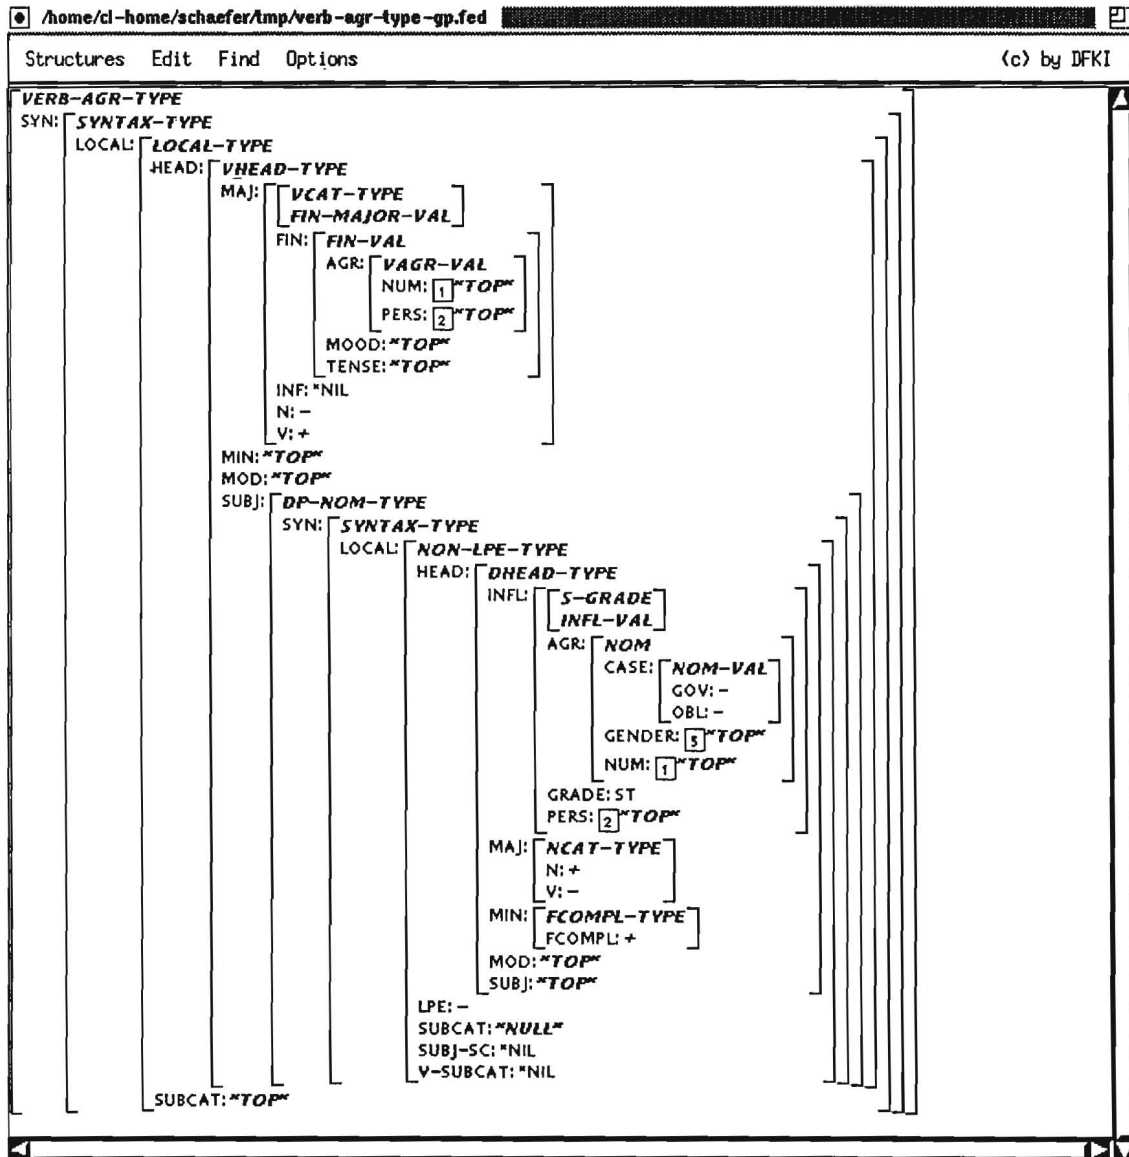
/home/cl-home/schaefer/tmp/verb-agr-type-gp.fed

Structures Edit Find Options (c) by DFKI

VERB-AGR-TYPE
SYN: SYNTAX-TYPE
LOCAL: LOCAL-TYPE
HEAD: VHEAD-TYPE
MAJ: VCAT-TYPE
FIN-MAJOR-VAL
FIN: FIN-VAL
AGR: VAGR-VAL
NUM: 1 *TOP*
PERS: 2 *TOP*
MOOD: *TOP*
TENSE: *TOP*
INF: *NIL
N: –
V: +
MIN: *TOP*
MOD: *TOP*
SUBJ: DP-NOM-TYPE
SYN: SYNTAX-TYPE
LOCAL: NON-LPE-TYPE
HEAD: DHEAD-TYPE
INFL: S-GRADE
INFL-VAL
AGR: NOM
CASE: NOM-VAL
GOV: –
OBL: –
GENDER: 5 *TOP*
NUM: 1 *TOP*
GRADE: ST
PERS: 2 *TOP*
MAJ: NCAT-TYPE
N: +
V: –
MIN: FCOMPL-TYPE
FCOMPL: +
MOD: *TOP*
SUBJ: *TOP*
LPE: –
SUBCAT: *NULL*
SUBJ-SC: *NIL
V-SUBCAT: *NIL
SUBCAT: *TOP*